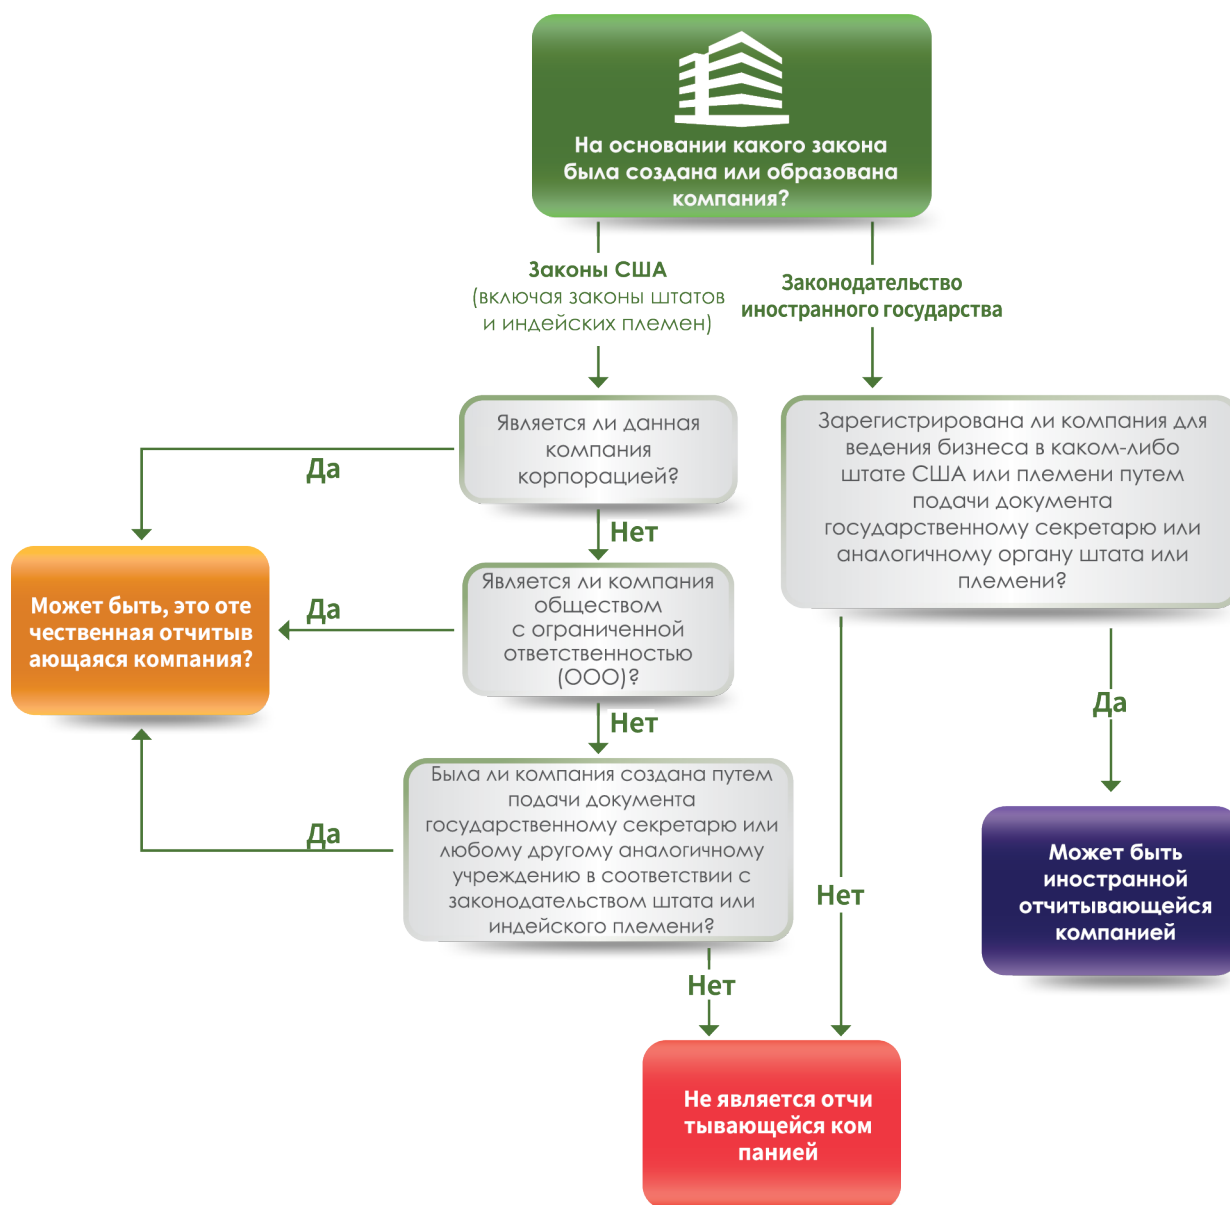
На основании какого закона была создана или образована компания?

Законы США (включая законы штатов и индейских племен)

Законодательство иностранного государства

Является ли данная компания корпорацией?

Да

Нет

Зарегистрирована ли компания для ведения бизнеса в каком-либо штате США или племени путем подачи документа государственному секретарю или аналогичному органу штата или племени?

Может быть, это оте чественная отчитыв ающаяся компания?

Да

Является ли компания обществом с ограниченной ответственностью (ООО)?

Да

Нет

Была ли компания создана путем подачи документа государственному секретарю или любому другому аналогичному учреждению в соответствии с законодательством штата или индейского племени?

Да

Нет

Может быть иностранной отчитывающейся компанией

Нет

Не является отчи тывающейся ком панией